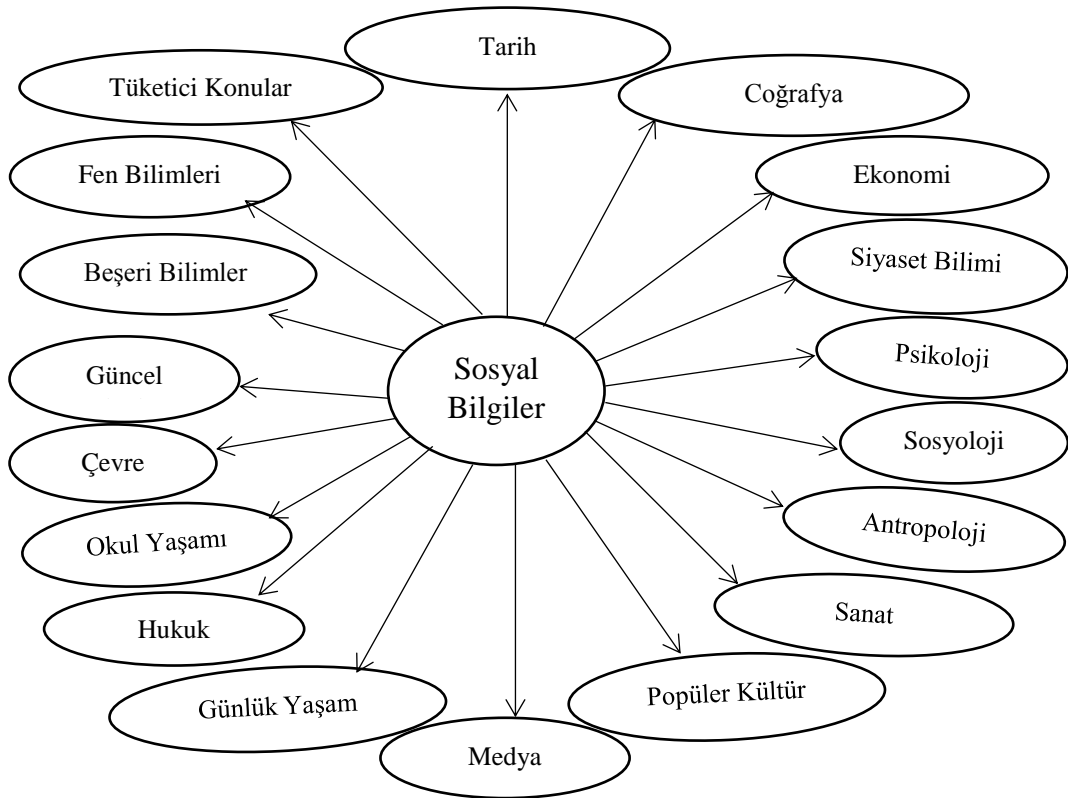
Tarih

Tüketici Konular

Coğrafya

Fen Bilimleri

Ekonomi

Siyaset Bilimi

Beşeri Bilimler

Sosyal Bilgiler

Psikoloji

Güncel

Sosyoloji

Çevre

Antropoloji

Okul Yaşamı

Sanat

Hukuk

Günlük Yaşam

Popüler Kültür

Medya